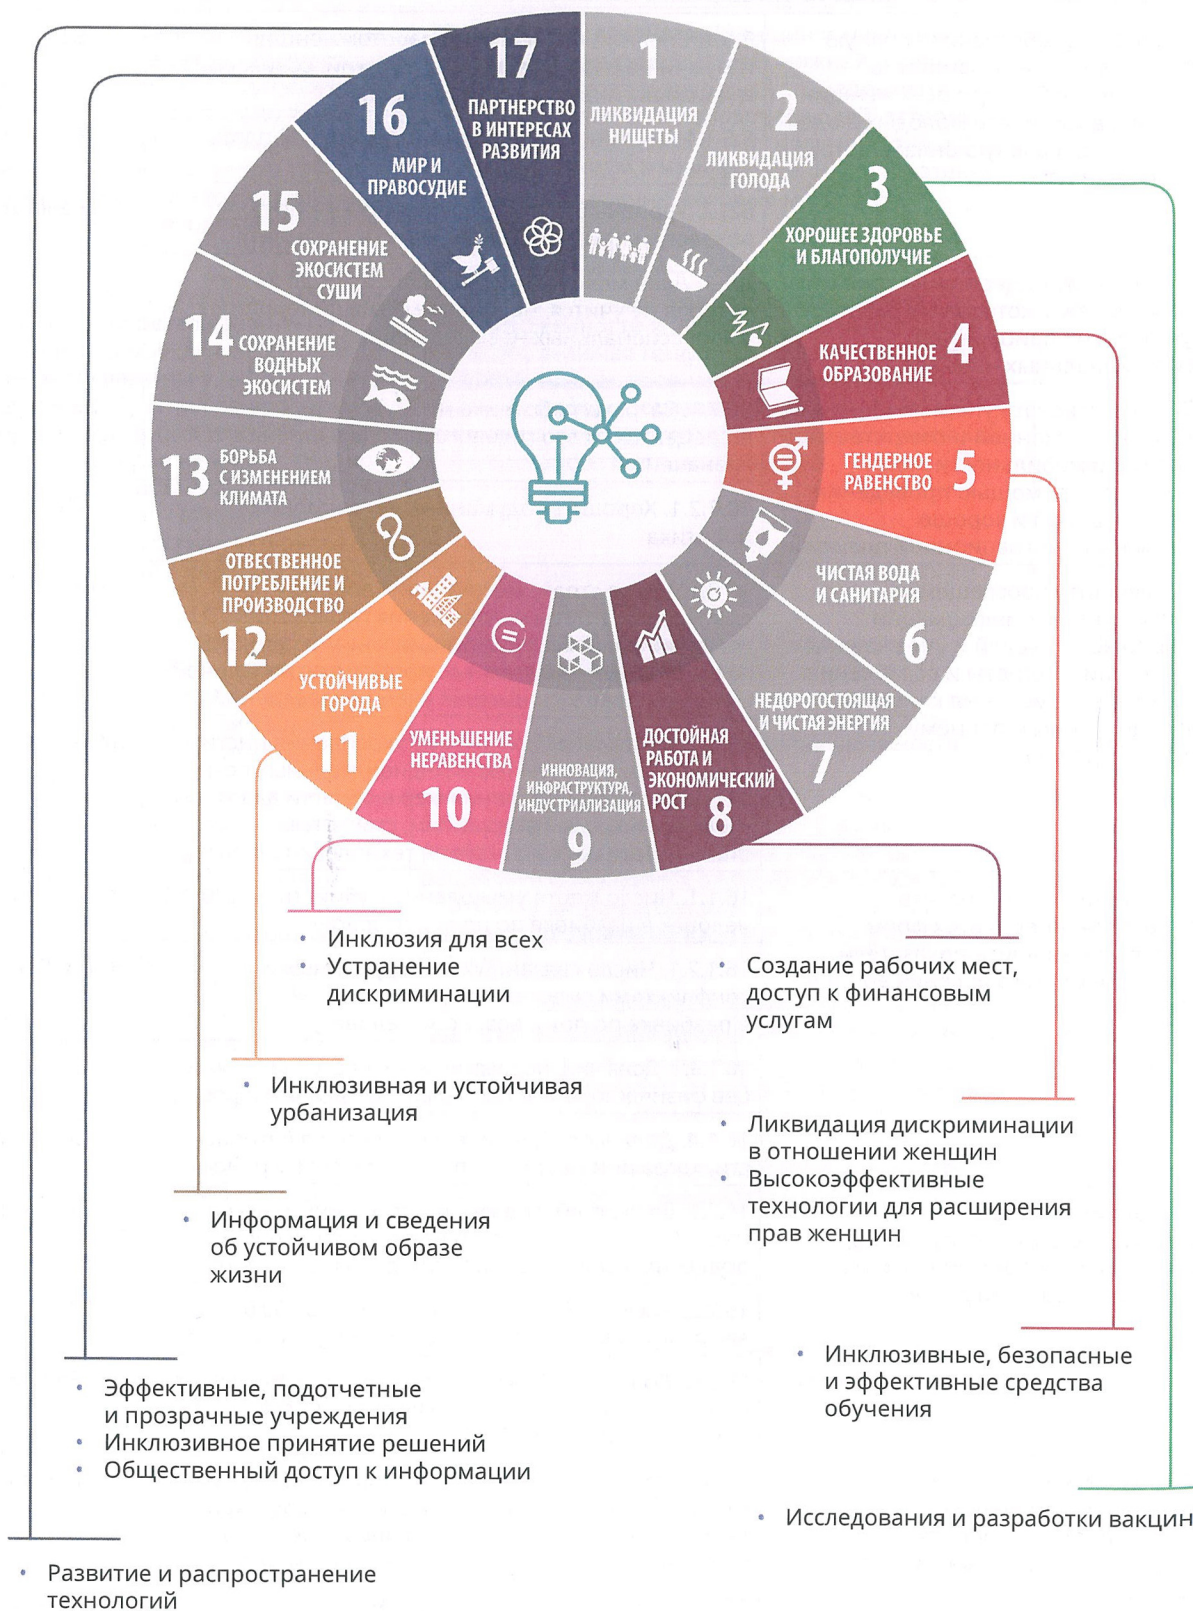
17
ПАРТНЕРСТВО В ИНТЕРЕСАХ РАЗВИТИЯ

1
ЛИКВИДАЦИЯ НИЩЕТЫ

2
ЛИКВИДАЦИЯ ГОЛОДА

3
ХОРОШЕЕ ЗДОРОВЬЕ И БЛАГОПОЛУЧИЕ

4
КАЧЕСТВЕННОЕ ОБРАЗОВАНИЕ

5
ГЕНДЕРНОЕ РАВЕНСТВО

6
ЧИСТАЯ ВОДА И САНИТАРИЯ

7
НЕДОРОГОСТОЯЩАЯ И ЧИСТАЯ ЭНЕРГИЯ

8
ДОСТОЙНАЯ РАБОТА И ЭКОНОМИЧЕСКИЙ РОСТ

9
ИННОВАЦИЯ, ИНФРАСТРУКТУРА, ИНДУСТРИАЛИЗАЦИЯ

10
УМЕНЬШЕНИЕ НЕРАВЕНСТВА

11
УСТОЙЧИВЫЕ ГОРОДА

12
ОТВЕСТВЕННОЕ ПОТРЕБЛЕНИЕ И ПРОИЗВОДСТВО

13
БОРЬБА С ИЗМЕНЕНИЕМ КЛИМАТА

14
СОХРАНЕНИЕ ВОДНЫХ ЭКОСИСТЕМ

15
СОХРАНЕНИЕ ЭКОСИСТЕМ СУШИ

16
МИР И ПРАВОСУДИЕ

• Инклюзия для всех
• Устранение дискриминации

• Создание рабочих мест, доступ к финансовым услугам

• Инклюзивная и устойчивая урбанизация

• Ликвидация дискриминации в отношении женщин
• Высокоэффективные технологии для расширения прав женщин

• Информация и сведения об устойчивом образе жизни

• Инклюзивные, безопасные и эффективные средства обучения

• Эффективные, подотчетные и прозрачные учреждения
• Инклюзивное принятие решений
• Общественный доступ к информации

• Исследования и разработки вакцин

• Развитие и распространение технологий